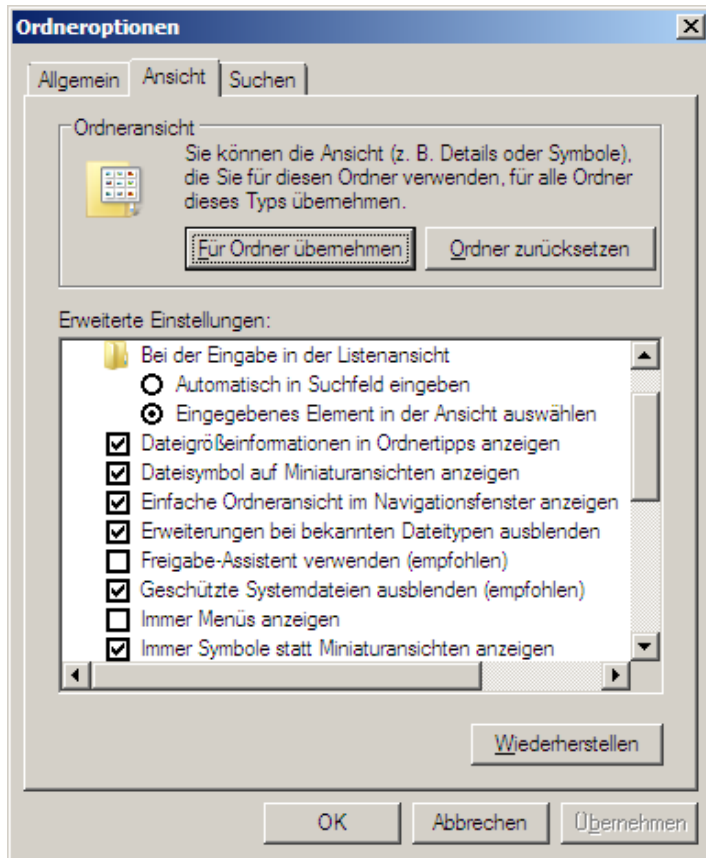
Ordneroptionen

Allgemein | Ansicht | Suchen

Ordneransicht

Sie können die Ansicht (z. B. Details oder Symbole), die Sie für diesen Ordner verwenden, für alle Ordner dieses Typs übernehmen.

Für Ordner übernehmen | Ordner zurücksetzen

Erweiterte Einstellungen:

Bei der Eingabe in der Listenansicht
Automatisch in Suchfeld eingeben
Eingegebenes Element in der Ansicht auswählen
Dateigrößeinformationen in Ordnertipps anzeigen
Dateisymbol auf Miniaturansichten anzeigen
Einfache Ordneransicht im Navigationsfenster anzeigen
Erweiterungen bei bekannten Dateitypen ausblenden
Freigabe-Assistent verwenden (empfohlen)
Geschützte Systemdateien ausblenden (empfohlen)
Immer Menüs anzeigen
Immer Symbole statt Miniaturansichten anzeigen

Wiederherstellen

OK | Abbrechen | Übernehmen